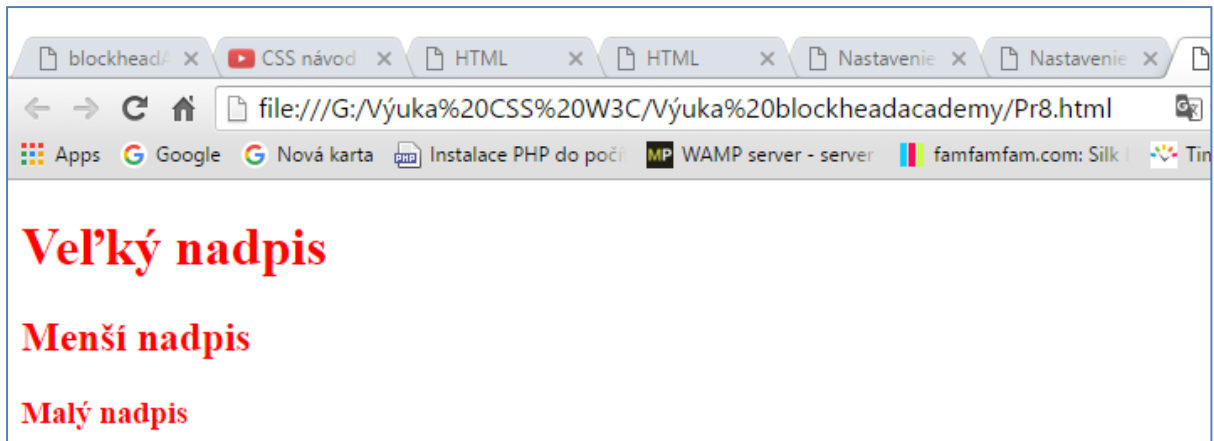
blockheadA ×
CSS návod ×
HTML ×
HTML ×
Nastavenie ×
Nastavenie ×

file:///G:/Výuka%20CSS%20W3C/Výuka%20blockheadacademy/Pr8.html

Apps
Google
Nová karta
Instalace PHP do počí
WAMP server - server
famfamfam.com: Silk
Tin

# Veľký nadpis

## Menší nadpis

### Malý nadpis